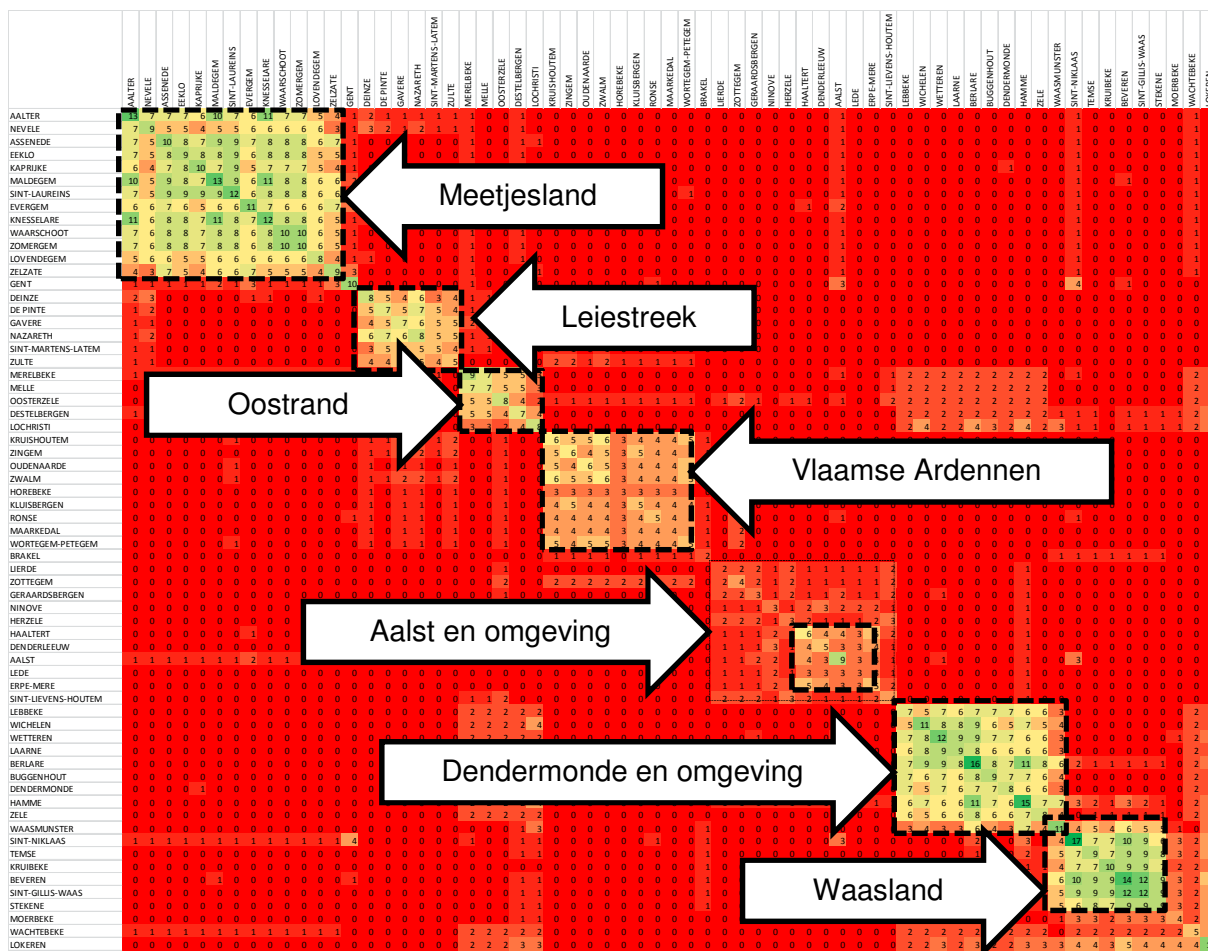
AALTER
NEVELE
ASSENEDE
EEKLO
KAPRIJKE
MALDEGEM
SINT-LAUREINS
EVERGEM
KNESSELARE
WAARSCHOOT
ZOMERGEM
LOVENDEGEM
ZELZATE
GENT
DEINZE
DE PINTE
GAVERE
NAZARETH
SINT-MARTENS-LATEM
ZULTE
MERELBEKE
MELLE
OOSTERZELE
DESTELBERGEN
LOCHRISTI
KRUISHOUTEM
ZINGEM
OUDENAARDE
ZWALM
HOREBEKE
KLUISBERGEN
RONSE
MAARKEDAL
WORTEGEM-PETEGEM
BRAKEL
LIERDE
ZOTTEGEM
GERAARDSBERGEN
NINOVE
HERZELE
HAALTERT
DENDERLEEUW
AALST
LEDE
ERPE-MERE
SINT-LIEVENS-HOUTEM
LEBBEKE
WICHELEN
WETTEREN
LAARNE
BERLARE
BUGGENHOUT
DENDERMONDE
HAMME
ZELE
WAASMUNSTER
SINT-NIKLAAS
TEMSE
KRUIBEKE
BEVEREN
SINT-GILLIS-WAAS
STEKENE
MOERBEKE
WACHTEBEKE
LOKEREN

Meetjesland

Leiestreek

Oostrand

Vlaamse Ardennen

Aalst en omgeving

Dendermonde en omgeving

Waasland